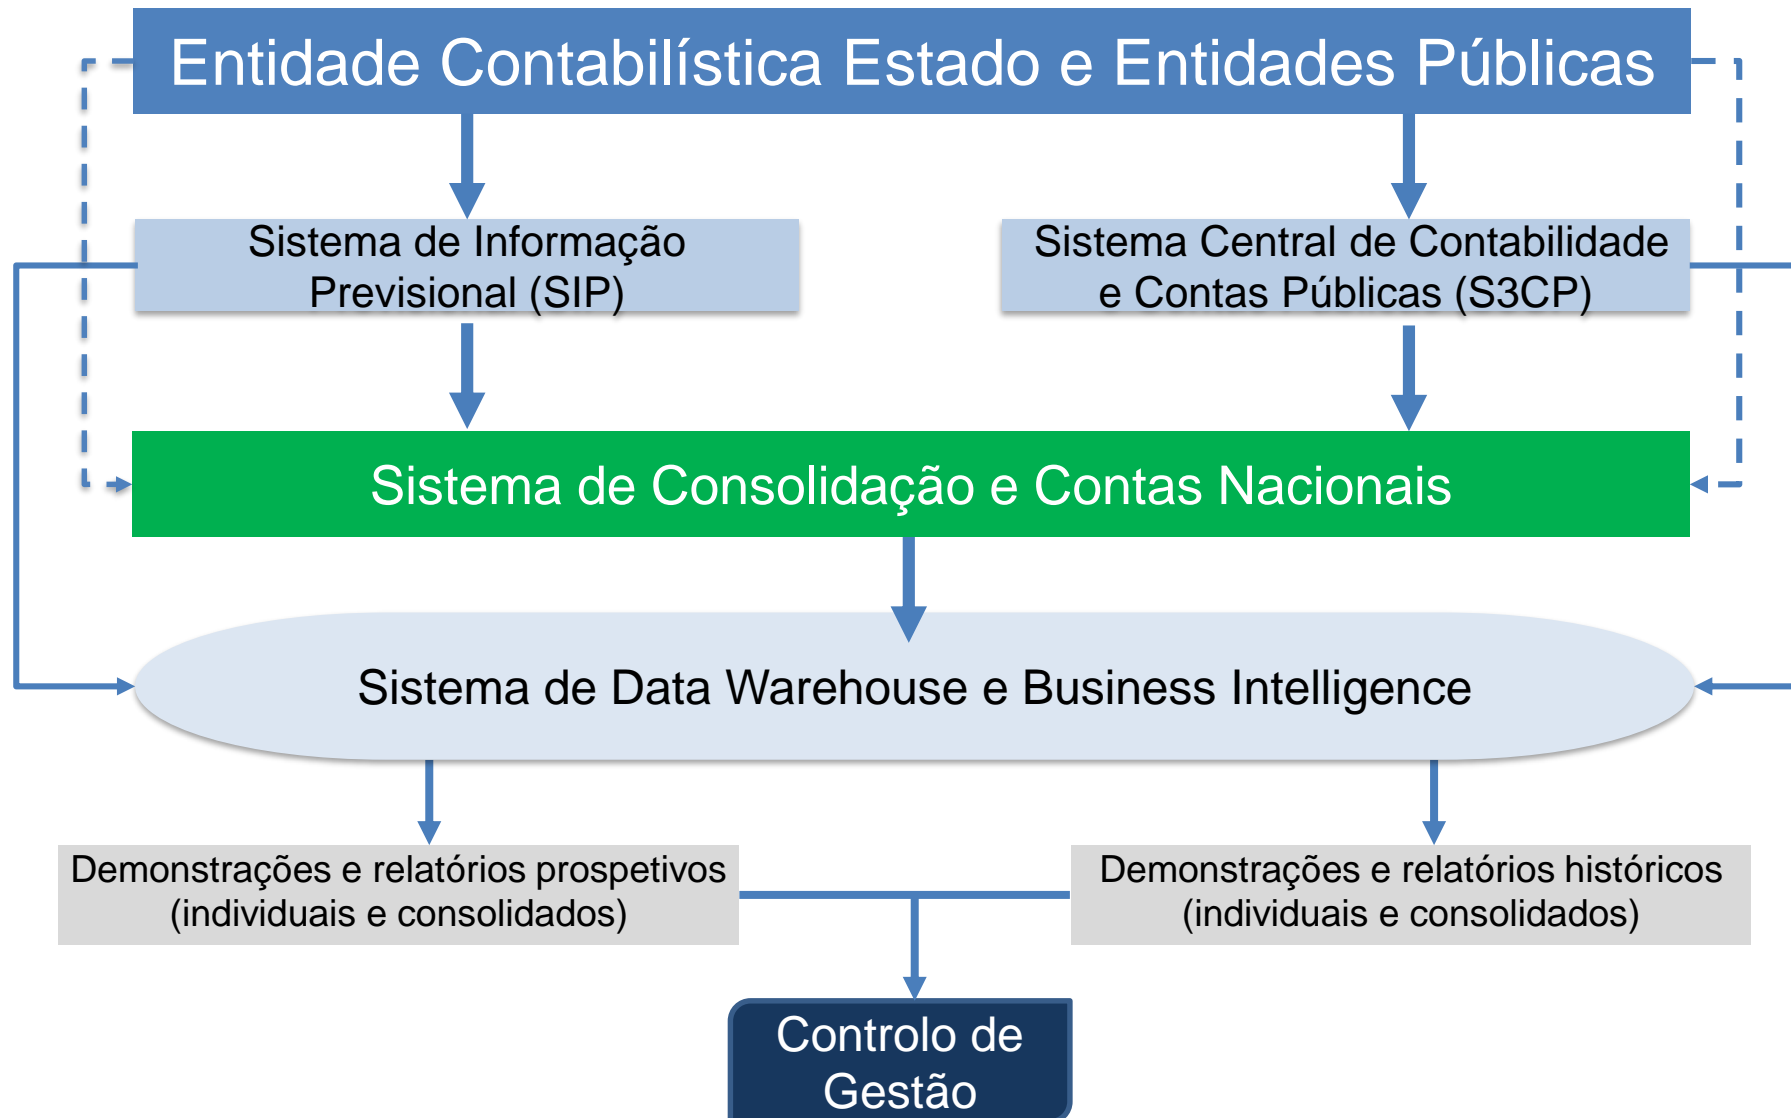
Entidade Contabilística Estado e Entidades Públicas

Sistema de Informação Previsional (SIP)

Sistema Central de Contabilidade e Contas Públicas (S3CP)

Sistema de Consolidação e Contas Nacionais

Sistema de Data Warehouse e Business Intelligence

Demonstrações e relatórios prospetivos (individuais e consolidados)

Demonstrações e relatórios históricos (individuais e consolidados)

Controlo de Gestão